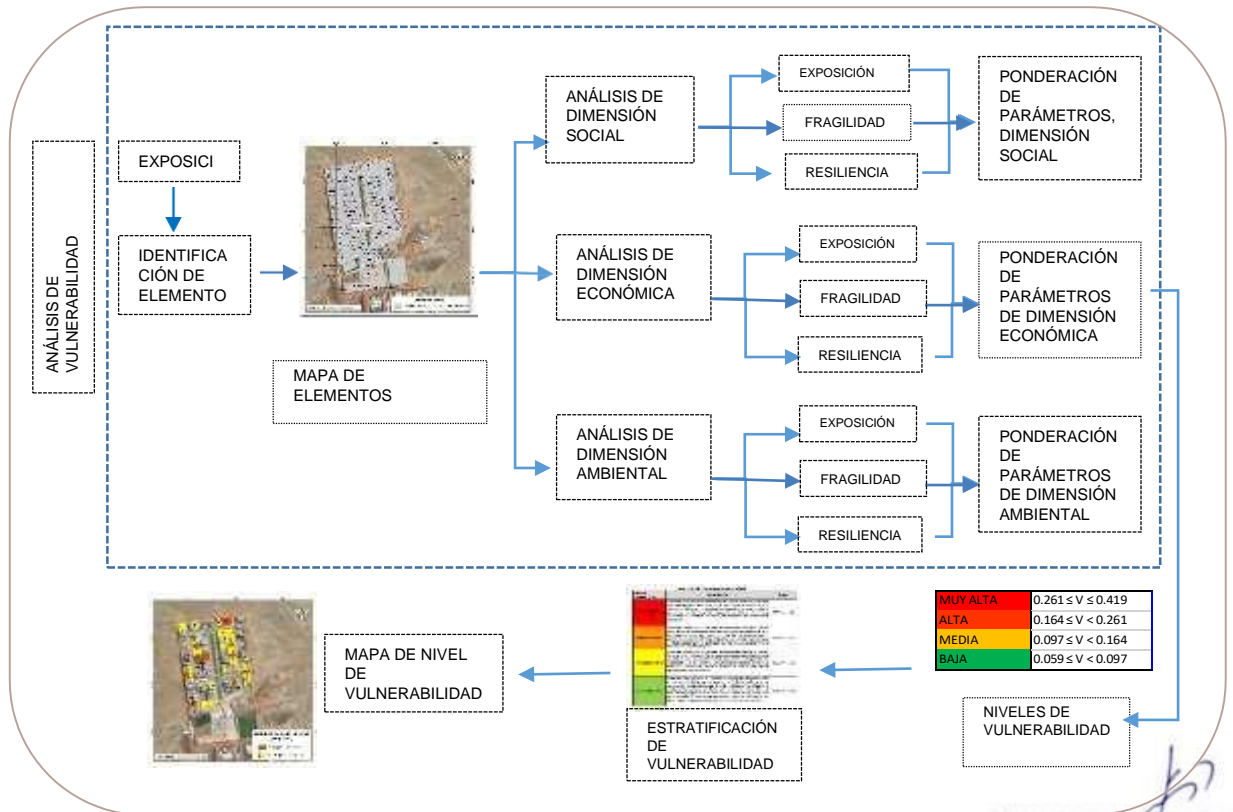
ANÁLISIS DE VULNERABILIDAD

EXPOSICI

IDENTIFICACIÓN DE ELEMENTO

MAPA DE ELEMENTOS

ANÁLISIS DE DIMENSIÓN SOCIAL

EXPOSICIÓN

FRAGILIDAD

RESILIENCIA

PONDERACIÓN DE PARÁMETROS, DIMENSIÓN SOCIAL

ANÁLISIS DE DIMENSIÓN ECONÓMICA

EXPOSICIÓN

FRAGILIDAD

RESILIENCIA

PONDERACIÓN DE PARÁMETROS DE DIMENSIÓN ECONÓMICA

ANÁLISIS DE DIMENSIÓN AMBIENTAL

EXPOSICIÓN

FRAGILIDAD

RESILIENCIA

PONDERACIÓN DE PARÁMETROS DE DIMENSIÓN AMBIENTAL

| MUY ALTA | $0.261 \leq V \leq 0.419$ |
|---|---|
| ALTA | $0.164 \leq V < 0.261$ |
| MEDIA | $0.097 \leq V < 0.164$ |
| BAJA | $0.059 \leq V < 0.097$ |

NIVELES DE VULNERABILIDAD

ESTRATIFICACIÓN DE VULNERABILIDAD

MAPA DE NIVEL DE VULNERABILIDAD